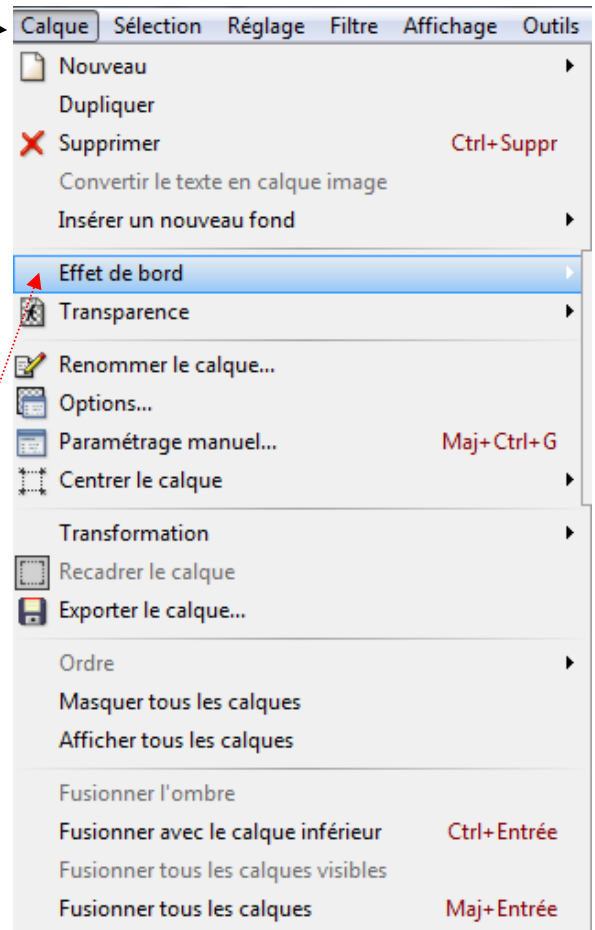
Calque Sélection Réglage Filtre Affichage Outils

Nouveau
Dupliquer
Supprimer Ctrl+Suppr
Convertir le texte en calque image
Insérer un nouveau fond

Effet de bord
Transparence

Renommer le calque...
Options...
Paramétrage manuel... Maj+Ctrl+G
Centrer le calque

Transformation
Recadrer le calque
Exporter le calque...

Ordre
Masquer tous les calques
Afficher tous les calques

Fusionner l'ombre
Fusionner avec le calque inférieur Ctrl+Entrée
Fusionner tous les calques visibles
Fusionner tous les calques Maj+Entrée